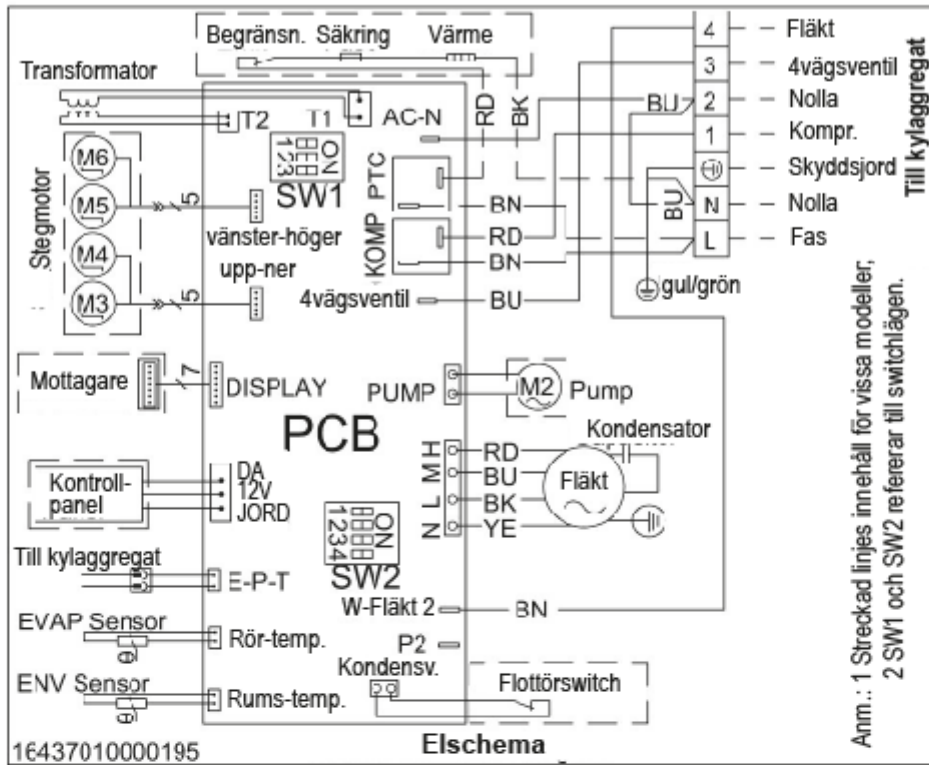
Begränsn. Säkring Värme

Transformator

T2 T1 AC-N RD BK

ON
123
SW1

Stegmotor

M6
M5
M4
M3

5
vänster-höger
upp-ner
5

PTC
KOMP

BN
RD
BN

4vägsventil BU

4 Fläkt
3 4vägsventil
BU 2 Nolla
1 Kompr.
Skyddsjord
BU N Nolla
L Fas

Till kylaggregat

gul/grön

Mottagare 7 DISPLAY

PUMP M2 Pump

PCB

Kondensator

H M L N
RD
BU
BK
YE

Fläkt

Kontrollpanel
DA
12V
JORD

ON
1234
SW2

Till kylaggregat
E-P-T

W-Fläkt 2 BN

EVAP Sensor
Rör-temp.

P2

Kondensv.

Flottörswitch

ENV Sensor
Rums-temp.

Anm.: 1 Streckad linjes innehåll för vissa modeller;
2 SW1 och SW2 refererar till switchlägen.

16437010000195

Elschema